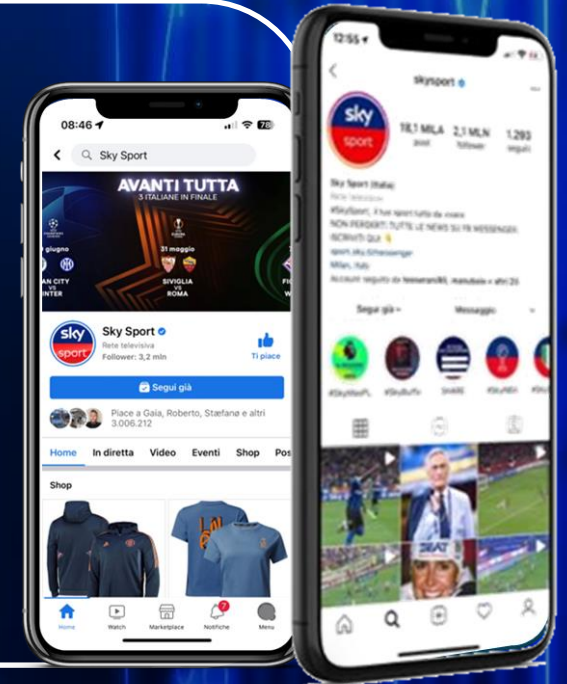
08:46 78

Sky Sport

AVANTI TUTTA
3 ITALIANE IN FINALE

giugno

AN CITY
INTER

31 maggio

SIVIGLIA
VS
ROMA

sky sport

Sky Sport
Rete televisiva
Follower: 3,2 mln

Ti piace

Segui già

Piace a Gaia, Roberto, Stæfano e altri 3.006.212

Home In diretta Video Eventi Shop Pos

Shop

Home Watch Marketplace Notifiche Menu

12:55

skysport

sky sport

18,1 MILA post
2,1 MLN follower
1.293 seguiti

Sky Sport (Italia)
Rete televisiva
#SkySport, il tuo sport tutto da vivere
NON PERDERTI TUTTE LE NEWS SU FB MESSENGER. ISCRIVITI QUI
sport.sky.it/messenger
Milan, Italy
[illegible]

Segui già
Messaggio

#SkyMasPL #SkyBuffo SHARE #SkyNBA #Sky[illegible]